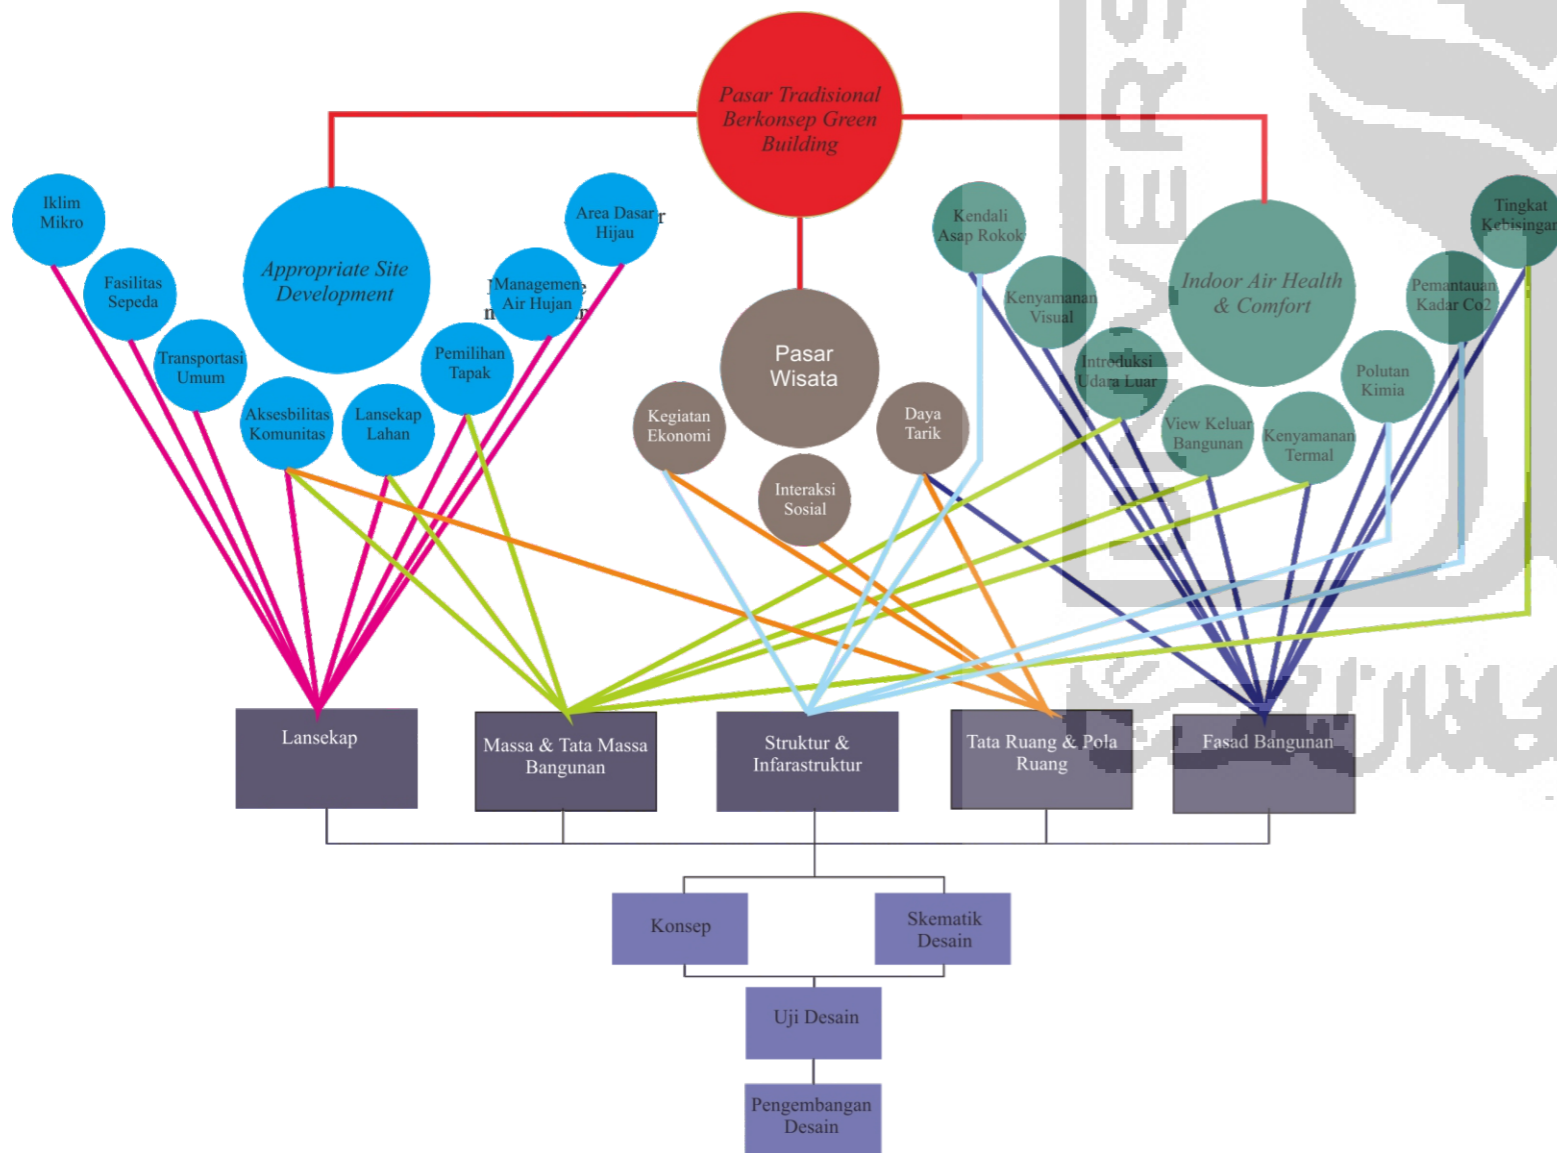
Pasar Tradisional Berkonsep Green Building

Iklim Mikro

Fasilitas Sepeda

Transportasi Umum

Appropriate Site Development

Aksesbilitas Komunitas

Lansekap Lahan

Pemilihan Tapak

Managemen Air Hujan

Area Dasar Hijau

Pasar Wisata

Kegiatan Ekonomi

Interaksi Sosial

Daya Tarik

Kendali Asap Rokok

Kenyamanan Visual

Introduksi Udara Luar

Indoor Air Health & Comfort

View Keluar Bangunan

Kenyamanan Termal

Polutan Kimia

Pemantauan Kadar Co2

Tingkat Kebisingan

Lansekap

Massa & Tata Massa Bangunan

Struktur & Infarastruktur

Tata Ruang & Pola Ruang

Fasad Bangunan

Konsep

Skematik Desain

Uji Desain

Pengembangan Desain